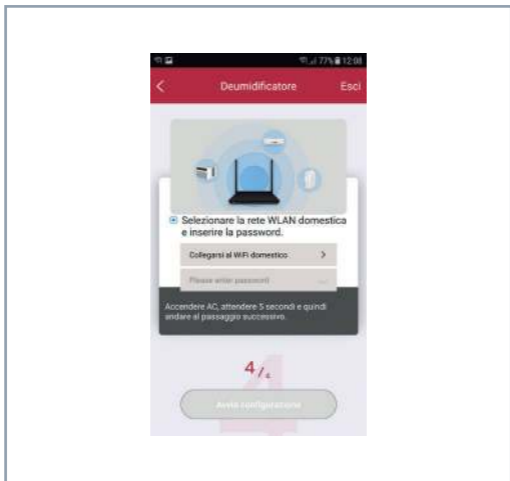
77% 12:08

<

Deumidificatore

Esci

Selezionare la rete WLAN domestica e inserire la password.

Collegarsi al WiFi domestico >

Please enter password

Accendere AC, attendere 5 secondi e quindi andare al passaggio successivo.

4/4

Avvia configurazione